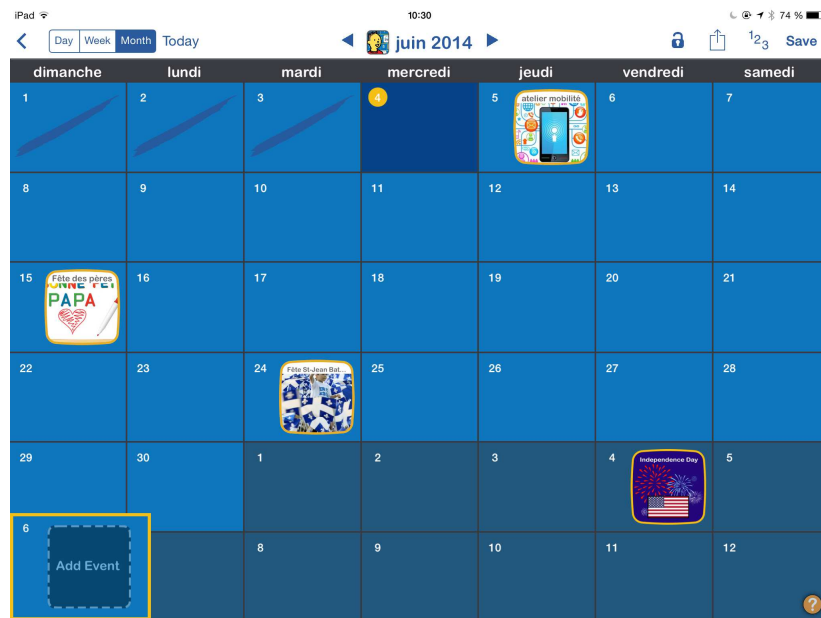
iPad 10:30 74 %

Day Week Month Today juin 2014 $^{1}2_{3}$ Save

| dimanche | lundi | mardi | mercredi | jeudi | vendredi | samedi |
|---|---|---|---|---|---|---|
| 1 | 2 | 3 | 4 | 5 atelier mobilité | 6 | 7 |
| 8 | 9 | 10 | 11 | 12 | 13 | 14 |
| 15 Fête des pères ONNE FET PAPA | 16 | 17 | 18 | 19 | 20 | 21 |
| 22 | 23 | 24 Fête St-Jean Bat... | 25 | 26 | 27 | 28 |
| 29 | 30 | 1 | 2 | 3 | 4 Independence Day | 5 |
| 6 Add Event | | 8 | 9 | 10 | 11 | 12 |

?